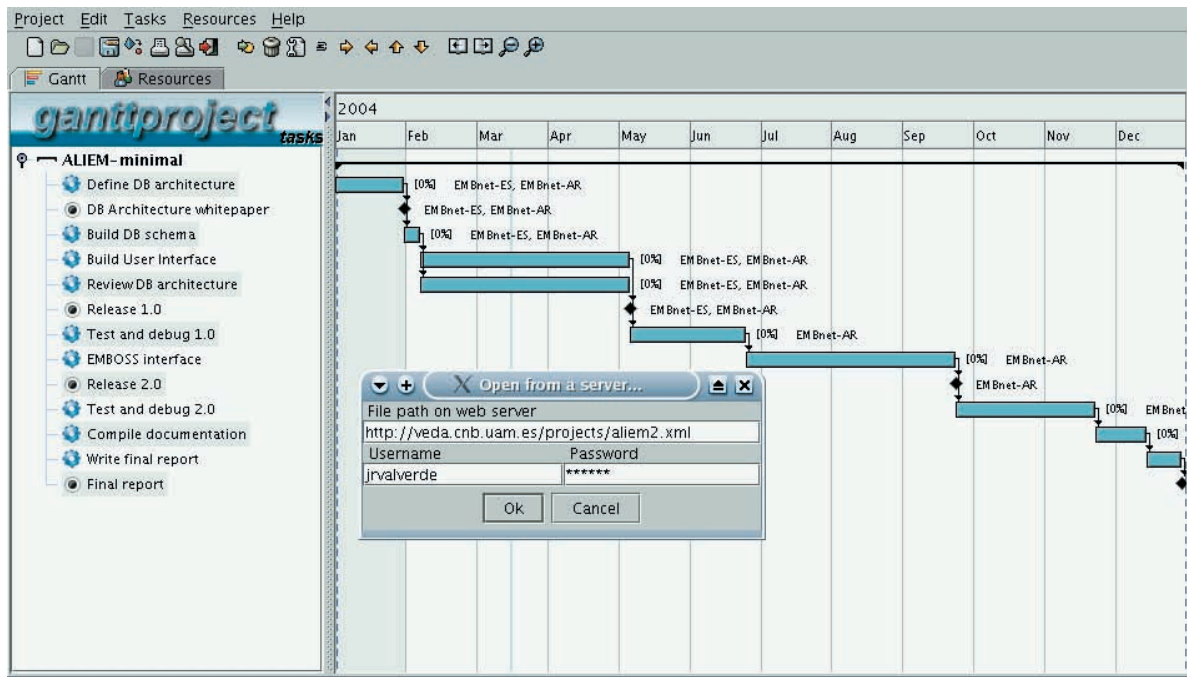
Project Edit Tasks Resources Help

Gantt Resources

ganttproject tasks

2004

Jan Feb Mar Apr May Jun Jul Aug Sep Oct Nov Dec

ALIEM-minimal
Define DB architecture
DB Architecture whitepaper
Build DB schema
Build User Interface
Review DB architecture
Release 1.0
Test and debug 1.0
EMBOSS interface
Release 2.0
Test and debug 2.0
Compile documentation
Write final report
Final report

[0%] EMBnet-ES, EMBnet-AR
EMBnet-ES, EMBnet-AR
[0%] EMBnet-ES, EMBnet-AR
[0%] EMBnet-ES, EMBnet-AR
[0%] EMBnet-ES, EMBnet-AR
EMBnet-ES, EMBnet-AR
[0%] EMBnet-AR
[0%] EMBnet-AR
EMBnet-AR
[0%] EMBnet
[0%]

Open from a server...
File path on web server
http://veda.cnb.uam.es/projects/aliem2.xml
Username
Password
jrvalverde
******
Ok
Cancel